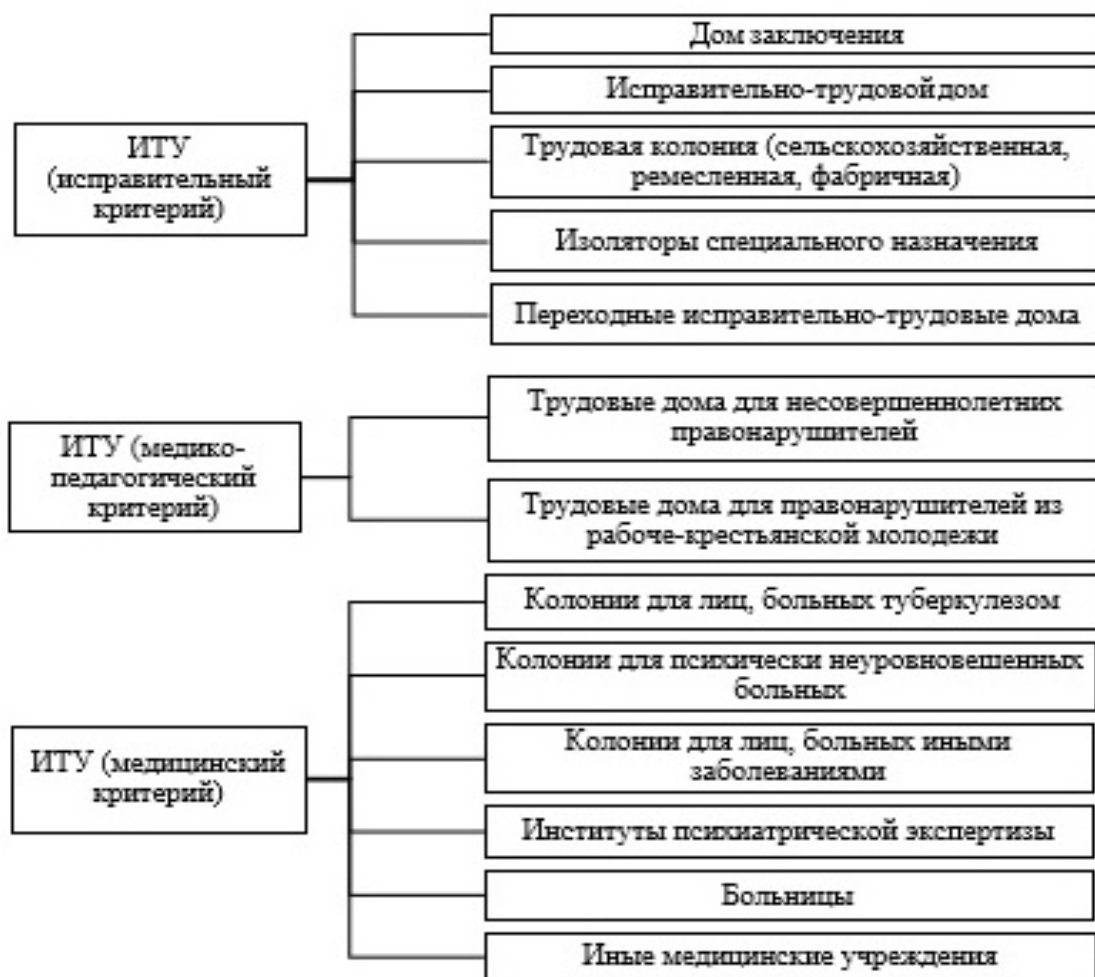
ИТУ (исправительный критерий)

Дом заключения

Исправительно-трудовой дом

Трудовая колония (сельскохозяйственная, ремесленная, фабричная)

Изоляторы специального назначения

Переходные исправительно-трудовые дома

ИТУ (медико-педагогический критерий)

Трудовые дома для несовершеннолетних правонарушителей

Трудовые дома для правонарушителей из рабоче-крестьянской молодежи

ИТУ (медицинский критерий)

Колонии для лиц, больных туберкулезом

Колонии для психически неуровновешенных больных

Колонии для лиц, больных иными заболеваниями

Институты психиатрической экспертизы

Больницы

Иные медицинские учреждения